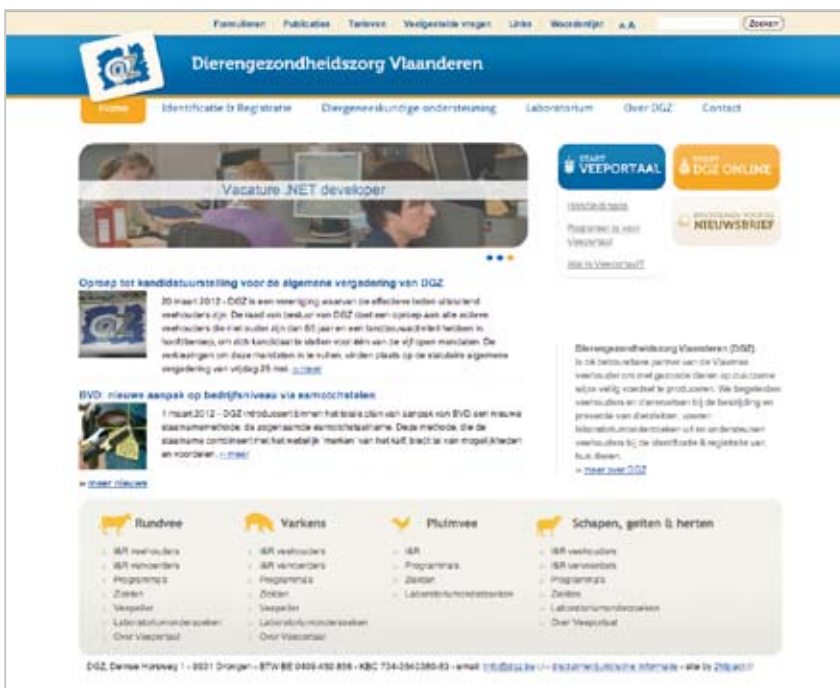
Formulieren Publicaties Tarieven Veelgestelde vragen Links Woordenlijst A A ZOEKEN

Dierengezondheidszorg Vlaanderen

Home Identificatie & Registratie Diergeneeskundige ondersteuning Laboratorium Over DGZ Contact

Vacature .NET developer

START VEEPORTAAL

START DGZ ONLINE

Handleidingen

Registreer je voor Veeportaal

Wat is Veeportaal?

INSCHRIJVEN VOOR DE NIEUWSBRIEF

Oproep tot kandidatuurstelling voor de algemene vergadering van DGZ

20 maart 2012 - DGZ is een vereniging waarvan de effectieve leden uitsluitend veehouders zijn. De raad van bestuur van DGZ doet een oproep aan alle actieve veehouders die niet ouder zijn dan 65 jaar en een landbouwactiviteit hebben in hoofdberoep, om zich kandidaat te stellen voor één van de vijf open mandaten. De verkiezingen om deze mandaten in te vullen, vinden plaats op de statutaire algemene vergadering van vrijdag 25 mei. » meer

BVD: nieuwe aanpak op bedrijfsniveau via oormerkstalen

1 maart 2012 - DGZ introduceert binnen het basis plan van aanpak van BVD een nieuwe staalnamemethode, de zogenaamde oormerkstaalname. Deze methode, die de staalname combineert met het wettelijk 'merken' van het kalf, biedt tal van mogelijkheden en voordelen. » meer

» meer nieuws

Dierengezondheidszorg Vlaanderen (DGZ) is dé betrouwbare partner van de Vlaamse veehouder om met gezonde dieren op duurzame wijze veilig voedsel te produceren. We begeleiden veehouders en dierenartsen bij de bestrijding en preventie van dierziekten, voeren laboratoriumonderzoeken uit en ondersteunen veehouders bij de identificatie & registratie van hun dieren.
» meer over DGZ

Rundvee
I&R veehouders
I&R verzenders
Programma's
Ziekten
Veeportaal
Laboratoriumonderzoeken
Over Veeportaal

Varkens
I&R veehouders
I&R verzenders
Programma's
Ziekten
Veeportaal
Laboratoriumonderzoeken
Over Veeportaal

Pluimvee
I&R
Programma's
Ziekten
Laboratoriumonderzoeken

Schapen, geiten & herten
I&R veehouders
I&R verzenders
Programma's
Ziekten
Laboratoriumonderzoeken
Over Veeportaal

DGZ, Deinse Horsweg 1 - 9031 Drongen - BTW BE 0409.450.856 - KBC 734-0040380-83 - email: info@dgz.be | disclaimer | juridische informatie - site by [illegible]